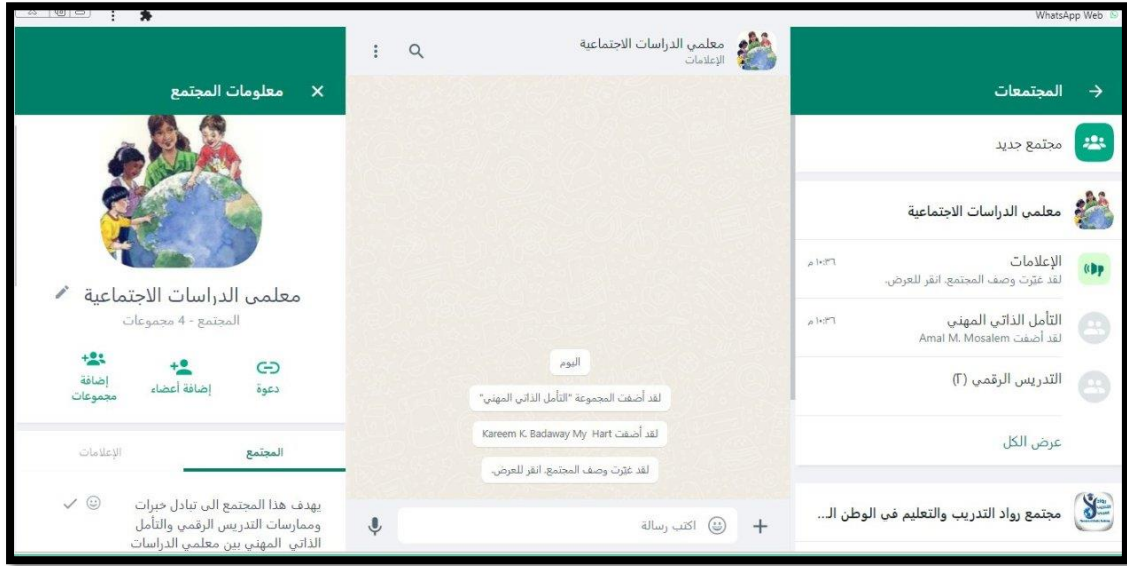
WhatsApp Web

المجتمعات

مجتمع جديد

معلمى الدراسات الاجتماعية

الإعلامات
لقد غيّرت وصف المجتمع. انقر للعرض.
١٠:٣٦ م

التأمل الذاتي المهني
لقد أضفت Amal M. Mosalem
١٠:٣٦ م

التدريس الرقمي (٢)

عرض الكل

مجتمع رواد التدريب والتعليم فى الوطن الـ..

معلمي الدراسات الاجتماعية
الإعلامات

اليوم

لقد أضفت المجموعة "التأمل الذاتي المهني"

لقد أضفت Kareem K. Badaway My Hart

لقد غيّرت وصف المجتمع. انقر للعرض.

اكتب رسالة

معلومات المجتمع

معلمى الدراسات الاجتماعية
المجتمع - 4 مجموعات

دعوة
إضافة أعضاء
إضافة مجموعات

المجتمع
الإعلامات

يهدف هذا المجتمع الى تبادل خبرات وممارسات التدريس الرقمي والتأمل الذاتي المهني بين معلمي الدراسات